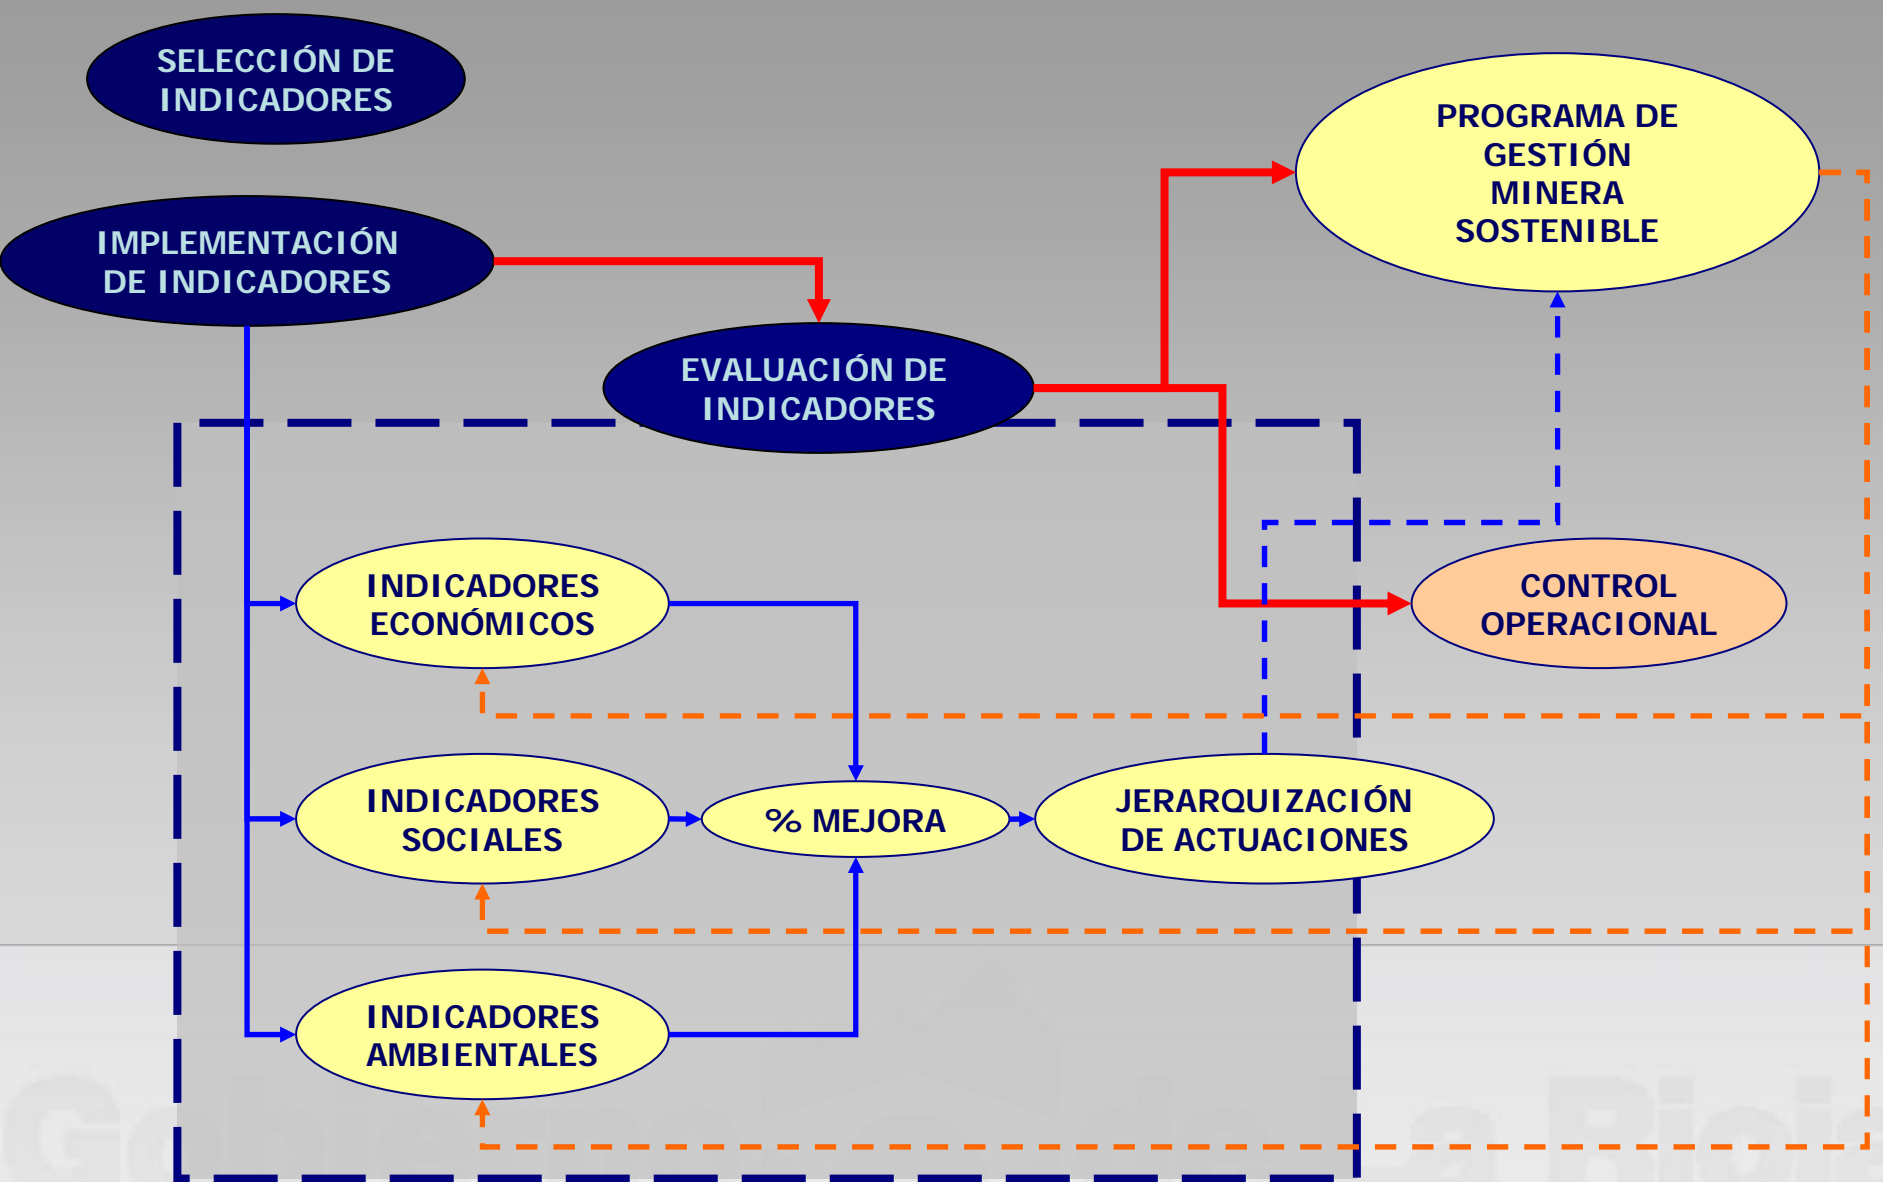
SELECCIÓN DE INDICADORES

IMPLEMENTACIÓN DE INDICADORES

EVALUACIÓN DE INDICADORES

PROGRAMA DE GESTIÓN MINERA SOSTENIBLE

CONTROL OPERACIONAL

INDICADORES ECONÓMICOS

INDICADORES SOCIALES

% MEJORA

JERARQUIZACIÓN DE ACTUACIONES

INDICADORES AMBIENTALES

Gobierno de La Rioja